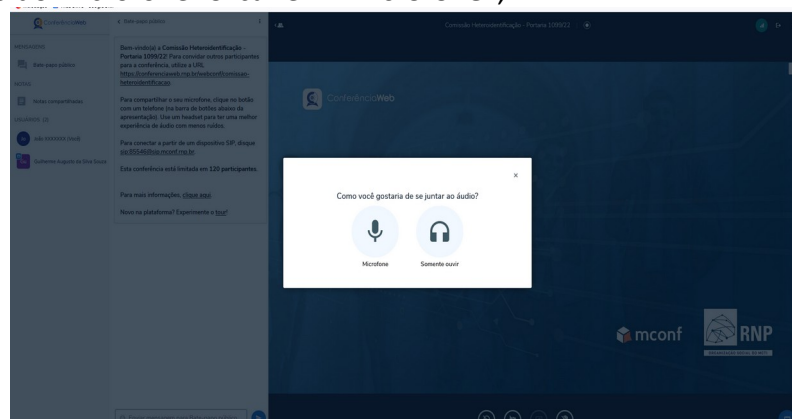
ConferênciaWeb

MENSAGENS

Bate-papo público

NOTAS

Notas compartilhadas

USUÁRIOS (2)

Julia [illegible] (Você)

Guilherme Augusto da Silva Souza

< Bate-papo público

Bem-vindo(a) à Comissão Heteroidentificação - Portaria 1099/22! Para convidar outros participantes para a conferência, utilize a URL https://conferenciaweb.rnp.br/webconf/comissao-heteroidentificacao

Para compartilhar o seu microfone, clique no botão com um telefone (na barra de botões abaixo da apresentação). Use um headset para ter uma melhor experiência de áudio com menos ruídos.

Para conectar a partir de um dispositivo SIP, disque sip:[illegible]@sip.mconf.rnp.br

Esta conferência está limitada em 120 participantes.

Para mais informações, clique aqui.

Novo na plataforma? Experimente o tour!

Comissão Heteroidentificação - Portaria 1099/22

ConferênciaWeb

×

Como você gostaria de se juntar ao áudio?

Microfone

Somente ouvir

mconf

RNP